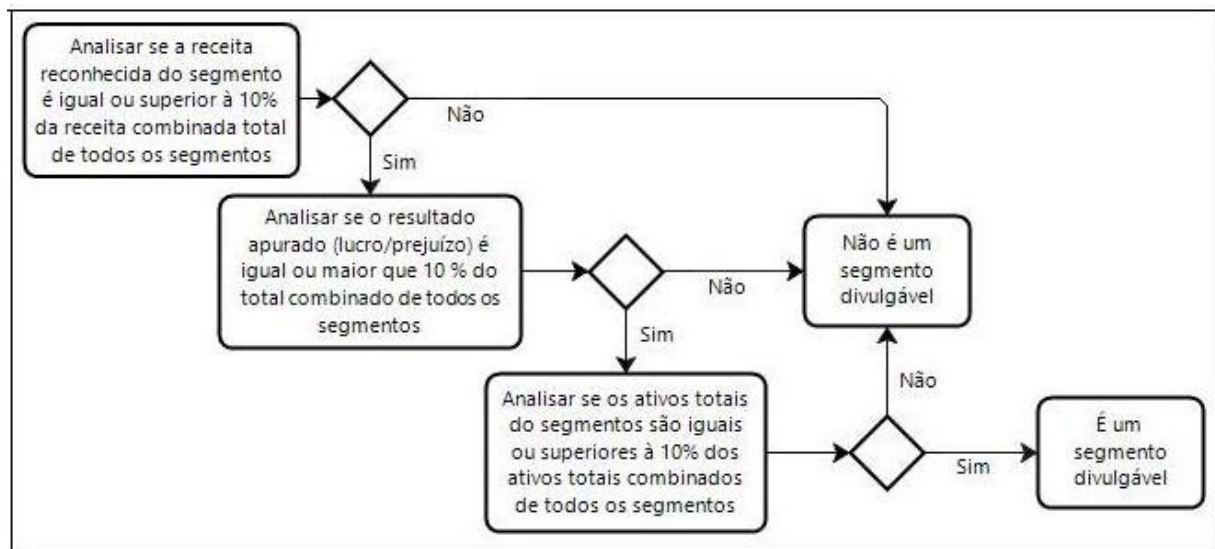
Analisar se a receita reconhecida do segmento é igual ou superior à 10% da receita combinada total de todos os segmentos

Não

Sim

Analisar se o resultado apurado (lucro/prejuízo) é igual ou maior que 10 % do total combinado de todos os segmentos

Não

Não é um segmento divulgável

Sim

Não

Analisar se os ativos totais do segmentos são iguais ou superiores à 10% dos ativos totais combinados de todos os segmentos

Sim

É um segmento divulgável